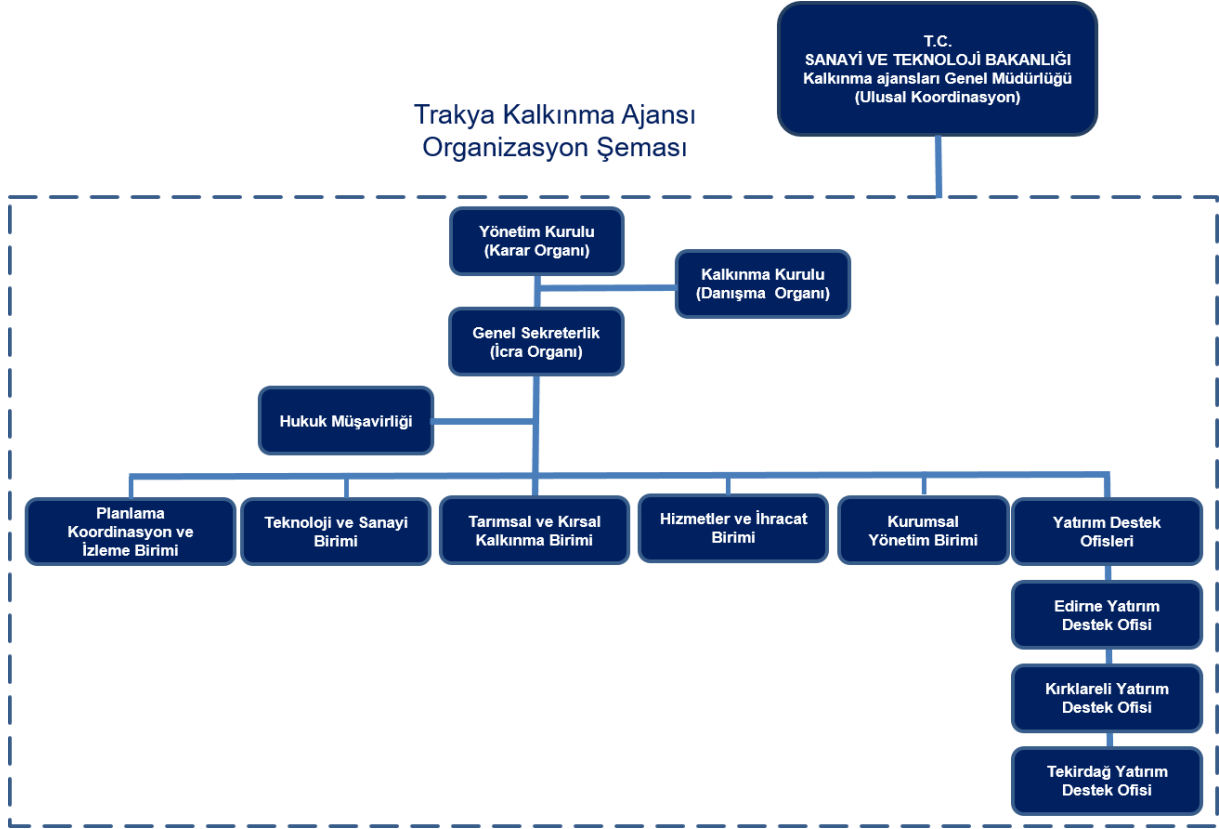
T.C.
SANAYİ VE TEKNOLOJİ BAKANLIĞI
Kalkınma ajansları Genel Müdürlüğü
(Ulusal Koordinasyon)

Trakya Kalkınma Ajansı
Organizasyon Şeması

Yönetim Kurulu
(Karar Organı)

Kalkınma Kurulu
(Danışma Organı)

Genel Sekreterlik
(İcra Organı)

Hukuk Müşavirliği

Planlama Koordinasyon ve İzleme Birimi

Teknoloji ve Sanayi Birimi

Tarımsal ve Kırsal Kalkınma Birimi

Hizmetler ve İhracat Birimi

Kurumsal Yönetim Birimi

Yatırım Destek Ofisleri

Edirne Yatırım Destek Ofisi

Kırklareli Yatırım Destek Ofisi

Tekirdağ Yatırım Destek Ofisi